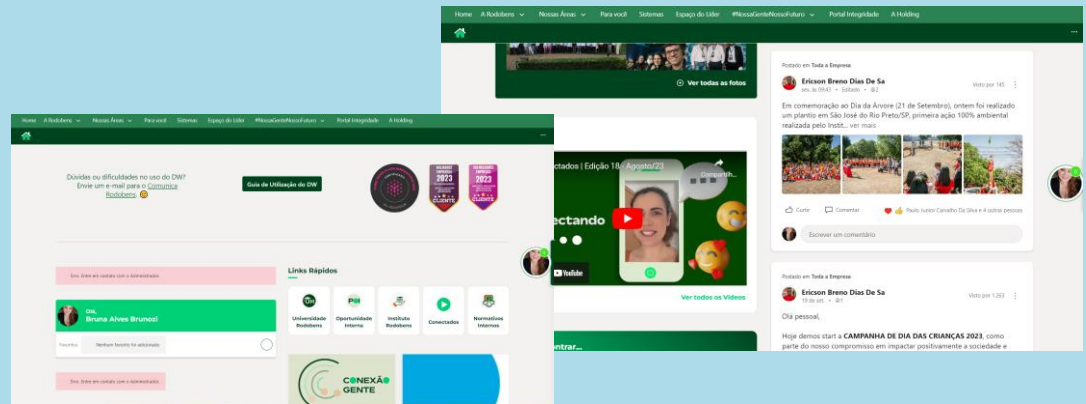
Home A Rodobens Nossas Áreas Para você Sistemas Espaço do Líder #NossaGenteNossoFuturo Portal Integridade A Holding

Ver todas as fotos

Postado em Toda a Empresa

Ericson Breno Dias De Sa
sex. às 09:43 · Editado · 2

Visto por 145

Em comemoração ao Dia da Árvore (21 de Setembro), ontem foi realizado um plantio em São José do Rio Preto/SP, primeira ação 100% ambiental realizada pelo Instit... ver mais

Curtir Comentar Paulo Iusso Carvalho Da Silva e 4 outras pessoas

Escrever um comentário

Postado em Toda a Empresa

Ericson Breno Dias De Sa
19 de set. · 1

Visto por 1.263

Olá pessoal,

Hoje demos start a CAMPANHA DE DIA DAS CRIANÇAS 2023, como parte do nosso compromisso em impactar positivamente a sociedade e

Conectados | Edição 18 - Agosto/23

Compartilh...

ectando

YouTube

Ver todos os Vídeos

ontrar...

Home A Rodobens Nossas Áreas Para você Sistemas Espaço do Líder #NossaGenteNossoFuturo Portal Integridade A Holding

Dúvidas ou dificuldades no uso do DW? Envie um e-mail para o Comunica Rodobens.

Guia de Utilização do DW

2023 GENTE

2023 CLIENTE

Erro. Entre em contato com o Administrador.

Links Rápidos

Olá,
Bruna Alves Brunozi

Favoritos Nenhum favorito foi adicionado

Universidade Rodobens

Oportunidade Interna

Instituto Rodobens

Conectados

Normativos Internos

Erro. Entre em contato com o Administrador.

CONEXÃO GENTE